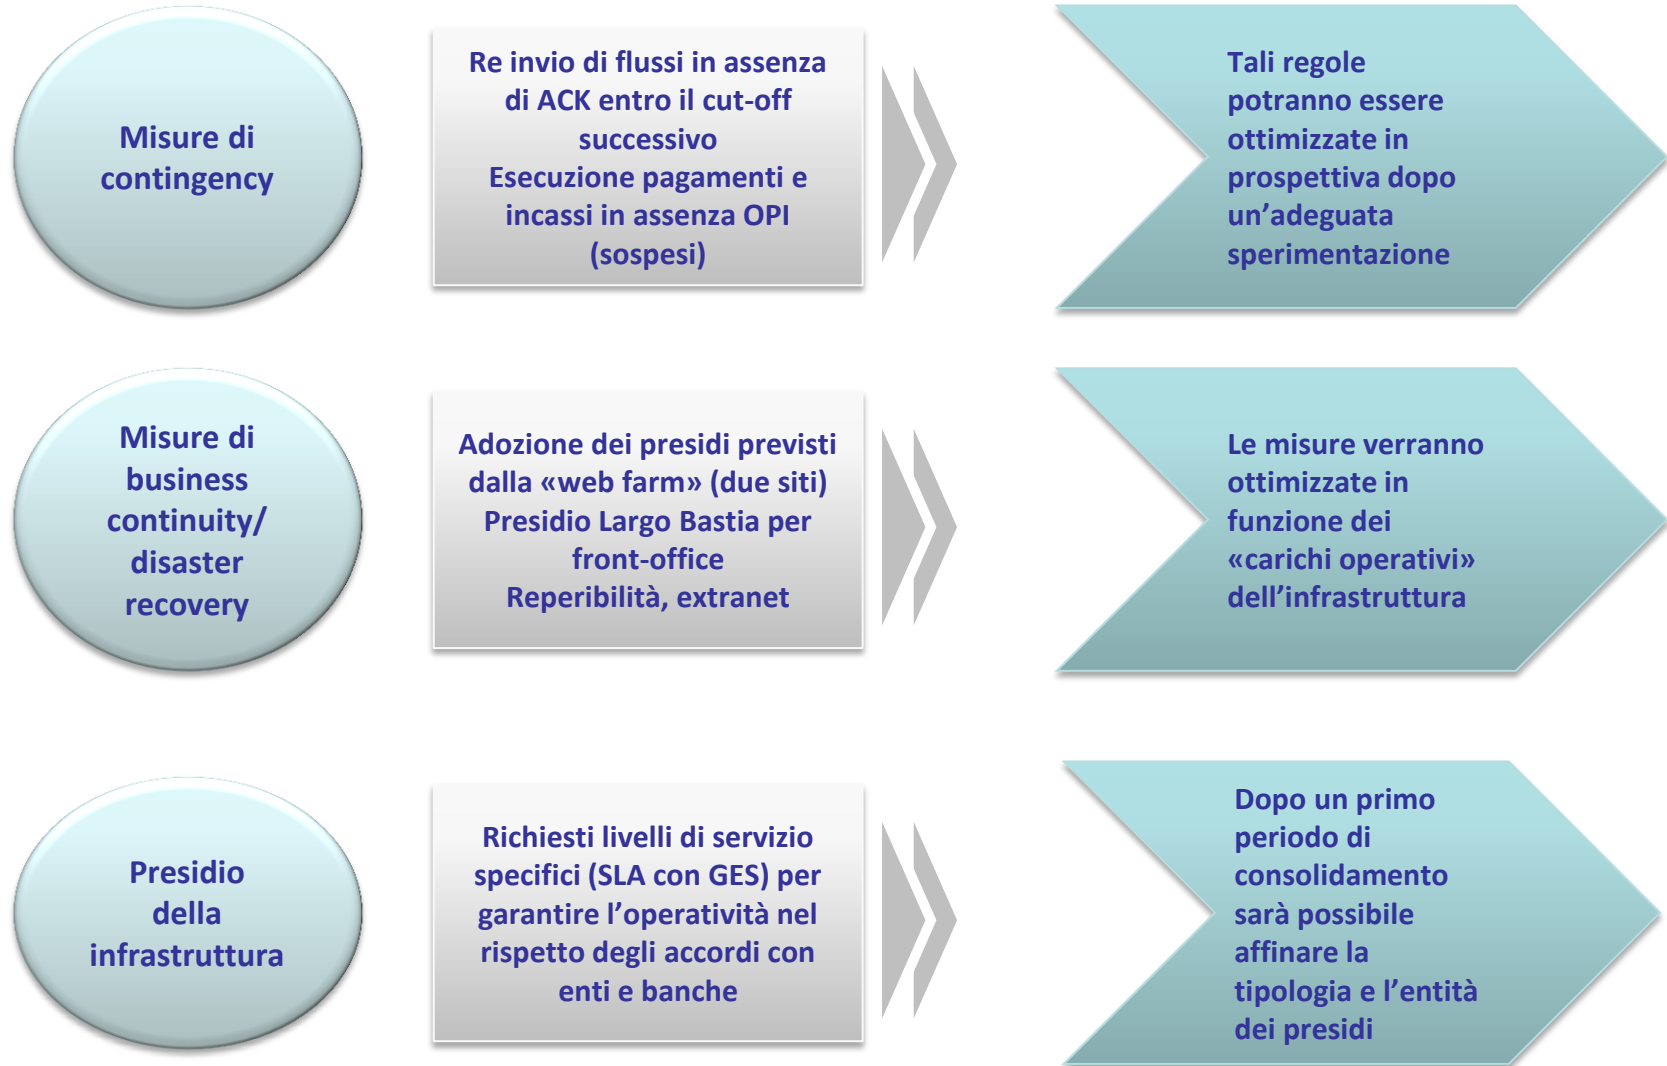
Misure di contingency

Re invio di flussi in assenza di ACK entro il cut-off successivo
Esecuzione pagamenti e incassi in assenza OPI (sospesi)

Tali regole potranno essere ottimizzate in prospettiva dopo un’adeguata sperimentazione

Misure di business continuity/ disaster recovery

Adozione dei presidi previsti dalla «web farm» (due siti)
Presidio Largo Bastia per front-office
Reperibilità, extranet

Le misure verranno ottimizzate in funzione dei «carichi operativi» dell’infrastruttura

Presidio della infrastruttura

Richiesti livelli di servizio specifici (SLA con GES) per garantire l’operatività nel rispetto degli accordi con enti e banche

Dopo un primo periodo di consolidamento sarà possibile affinare la tipologia e l’entità dei presidi